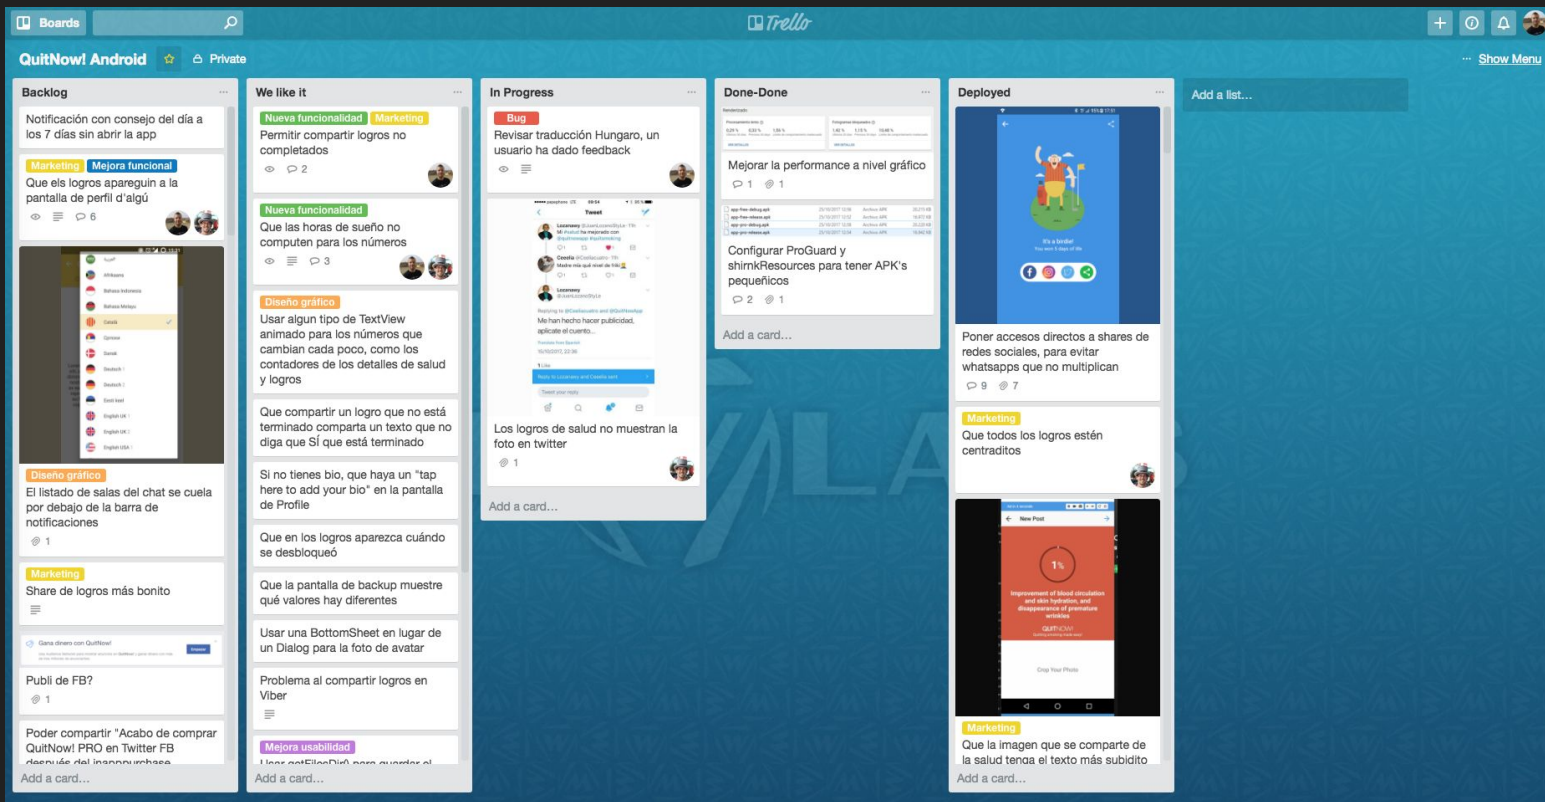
Boards

Trello

QuitNow! Android Private

··· Show Menu

Backlog

Notificación con consejo del día a los 7 días sin abrir la app

Marketing Mejora funcional
Que els logros apareguin a la pantalla de perfil d'algú
6

Diseño gráfico
El listado de salas del chat se cuela por debajo de la barra de notificaciones
1

Marketing
Share de logros más bonito

Publi de FB?
1

Poder compartir "Acabo de comprar QuitNow! PRO en Twitter FB después del inappnurchase

Add a card...

We like it

Nueva funcionalidad Marketing
Permitir compartir logros no completados
2

Nueva funcionalidad
Que las horas de sueño no computen para los números
3

Diseño gráfico
Usar algun tipo de TextView animado para los números que cambian cada poco, como los contadores de los detalles de salud y logros

Que compartir un logro que no está terminado comparta un texto que no diga que SÍ que está terminado

Si no tienes bio, que haya un "tap here to add your bio" en la pantalla de Profile

Que en los logros aparezca cuándo se desbloqueó

Que la pantalla de backup muestre qué valores hay diferentes

Usar una BottomSheet en lugar de un Dialog para la foto de avatar

Problema al compartir logros en Viber

Mejora usabilidad
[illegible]

Add a card...

In Progress

Bug
Revisar traducción Hungaro, un usuario ha dado feedback

Tweet

Los logros de salud no muestran la foto en twitter
1

Add a card...

Done-Done

Mejorar la performance a nivel gráfico
1 1

Configurar ProGuard y shirnkResources para tener APK's pequeñicos
2 1

Add a card...

Deployed

Poner accesos directos a shares de redes sociales, para evitar whatsapps que no multiplican
9 7

Marketing
Que todos los logros estén centraditos

New Post
1%
Improvement of blood circulation and skin hydration, and disappearance of premature wrinkles
QUITNOW!

Marketing
Que la imagen que se comparte de la salud tenga el texto más subidito

Add a card...

Add a list...